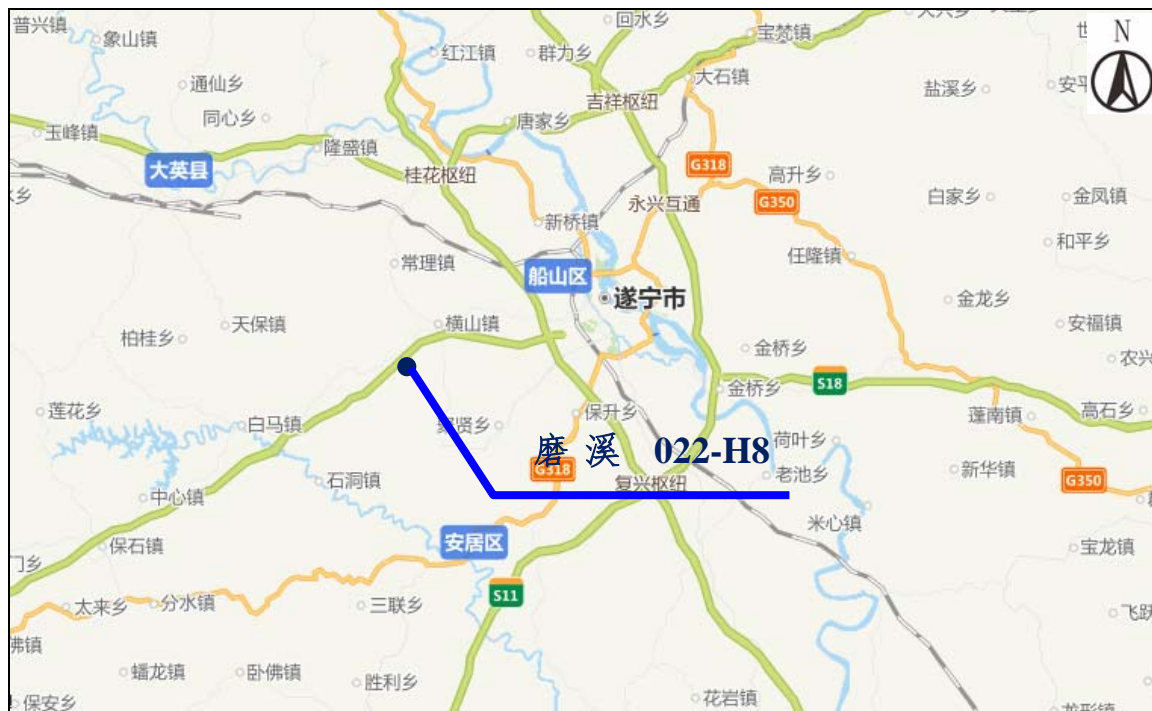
普兴镇
象山镇
回水乡
宝梵镇
世
N
红江镇
群力乡
大石镇
盐溪乡
安平
通仙乡
吉祥枢纽
同心乡
唐家乡
玉峰镇
隆盛镇
G318
高升乡
大英县
桂花枢纽
乡
永兴互通
G350
白家乡
金凤镇
新桥镇
和平乡
常理镇
船山区
任隆镇
遂宁市
金龙乡
柏桂乡
天保镇
横山镇
安福镇
金桥乡
农兴
金桥乡
S18
莲花乡
保升乡
蓬南镇
高石乡
白马镇
聚贤乡
荷叶乡
磨溪 022-H8
G318
老池乡
新华镇
G350
石洞镇
复兴枢纽
中心镇
米心镇
安居区
保石镇
宝龙镇
门乡
S11
太来乡
分水镇
三联乡
飞跃
佛镇
蟠龙镇
卧佛镇
胜利乡
花岩镇
保安乡
龙形镇